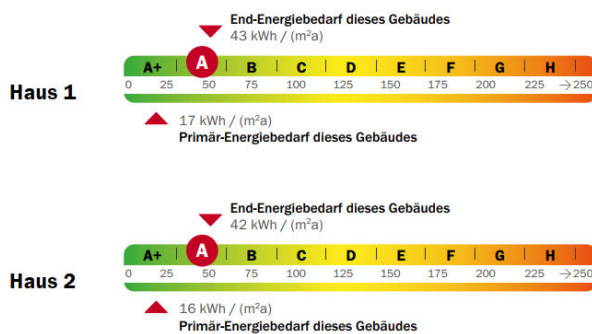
End-Energiebedarf dieses Gebäudes
43 kWh / (m²a)

Haus 1

| A+ | A | B | C | D | E | F | G | H |
|---|---|---|---|---|---|---|---|---|

0 25 50 75 100 125 150 175 200 225 →250

17 kWh / (m²a)
Primär-Energiebedarf dieses Gebäudes

End-Energiebedarf dieses Gebäudes
42 kWh / (m²a)

Haus 2

| A+ | A | B | C | D | E | F | G | H |
|---|---|---|---|---|---|---|---|---|

0 25 50 75 100 125 150 175 200 225 →250

16 kWh / (m²a)
Primär-Energiebedarf dieses Gebäudes